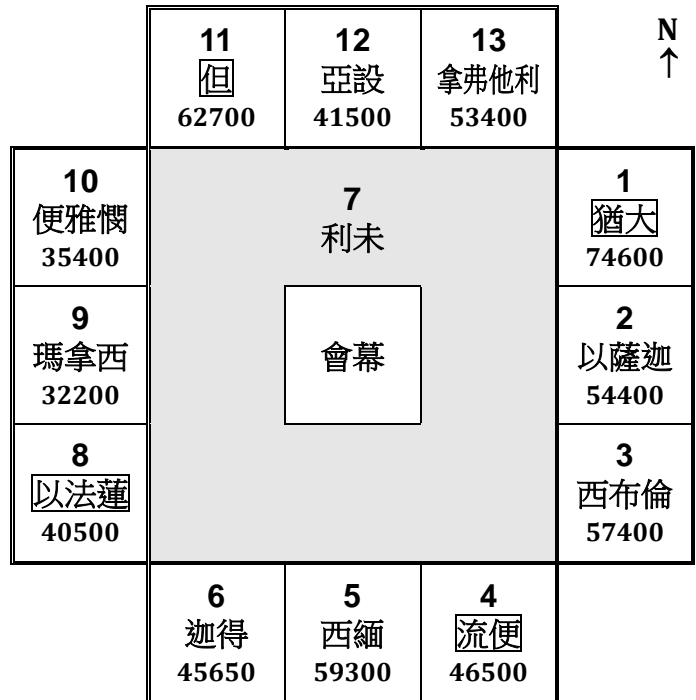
| | 11 但 62700 | 12 亞設 41500 | 13 拿弗他利 53400 | N ↑ |
|---|---|---|---|---|
| 10 便雅憫 35400 | | 7 利未 | | 1 猶大 74600 |
| 9 瑪拿西 32200 | | 會幕 | | 2 以薩迦 54400 |
| 8 以法蓮 40500 | | | | 3 西布倫 57400 |
| | 6 迦得 45650 | 5 西緬 59300 | 4 流便 46500 | |